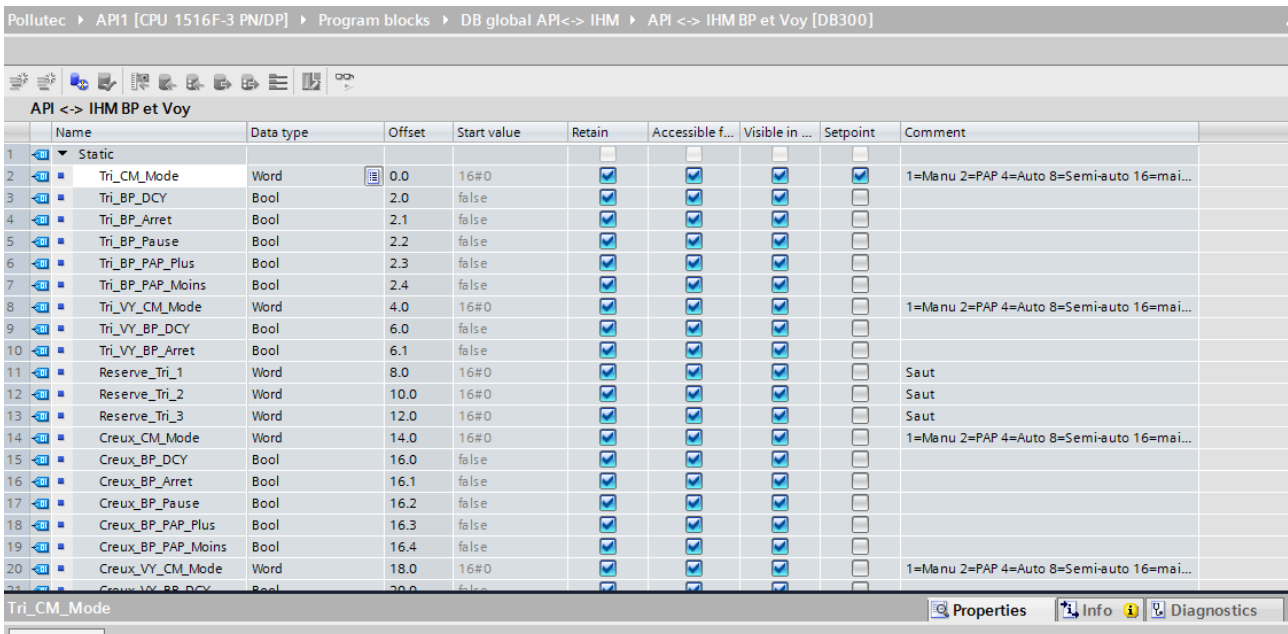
Pollutec ▸ API1 [CPU 1516F-3 PN/DP] ▸ Program blocks ▸ DB global API<-> IHM ▸ API <-> IHM BP et Voy [DB300]

API <-> IHM BP et Voy

| | Name | Data type | Offset | Start value | Retain | Accessible f... | Visible in ... | Setpoint | Comment |
|---|---|---|---|---|---|---|---|---|---|
| 1 | ▼ Static | | | | | | | | |
| 2 | Tri_CM_Mode | Word | 0.0 | 16#0 | | | | | 1=Manu 2=PAP 4=Auto 8=Semi-auto 16=mai... |
| 3 | Tri_BP_DCY | Bool | 2.0 | false | | | | | |
| 4 | Tri_BP_Arret | Bool | 2.1 | false | | | | | |
| 5 | Tri_BP_Pause | Bool | 2.2 | false | | | | | |
| 6 | Tri_BP_PAP_Plus | Bool | 2.3 | false | | | | | |
| 7 | Tri_BP_PAP_Moins | Bool | 2.4 | false | | | | | |
| 8 | Tri_VY_CM_Mode | Word | 4.0 | 16#0 | | | | | 1=Manu 2=PAP 4=Auto 8=Semi-auto 16=mai... |
| 9 | Tri_VY_BP_DCY | Bool | 6.0 | false | | | | | |
| 10 | Tri_VY_BP_Arret | Bool | 6.1 | false | | | | | |
| 11 | Reserve_Tri_1 | Word | 8.0 | 16#0 | | | | | Saut |
| 12 | Reserve_Tri_2 | Word | 10.0 | 16#0 | | | | | Saut |
| 13 | Reserve_Tri_3 | Word | 12.0 | 16#0 | | | | | Saut |
| 14 | Creux_CM_Mode | Word | 14.0 | 16#0 | | | | | 1=Manu 2=PAP 4=Auto 8=Semi-auto 16=mai... |
| 15 | Creux_BP_DCY | Bool | 16.0 | false | | | | | |
| 16 | Creux_BP_Arret | Bool | 16.1 | false | | | | | |
| 17 | Creux_BP_Pause | Bool | 16.2 | false | | | | | |
| 18 | Creux_BP_PAP_Plus | Bool | 16.3 | false | | | | | |
| 19 | Creux_BP_PAP_Moins | Bool | 16.4 | false | | | | | |
| 20 | Creux_VY_CM_Mode | Word | 18.0 | 16#0 | | | | | 1=Manu 2=PAP 4=Auto 8=Semi-auto 16=mai... |
| 21 | Creux_VY_BP_DCY | Bool | 20.0 | false | | | | | |

Tri_CM_Mode
Properties Info Diagnostics